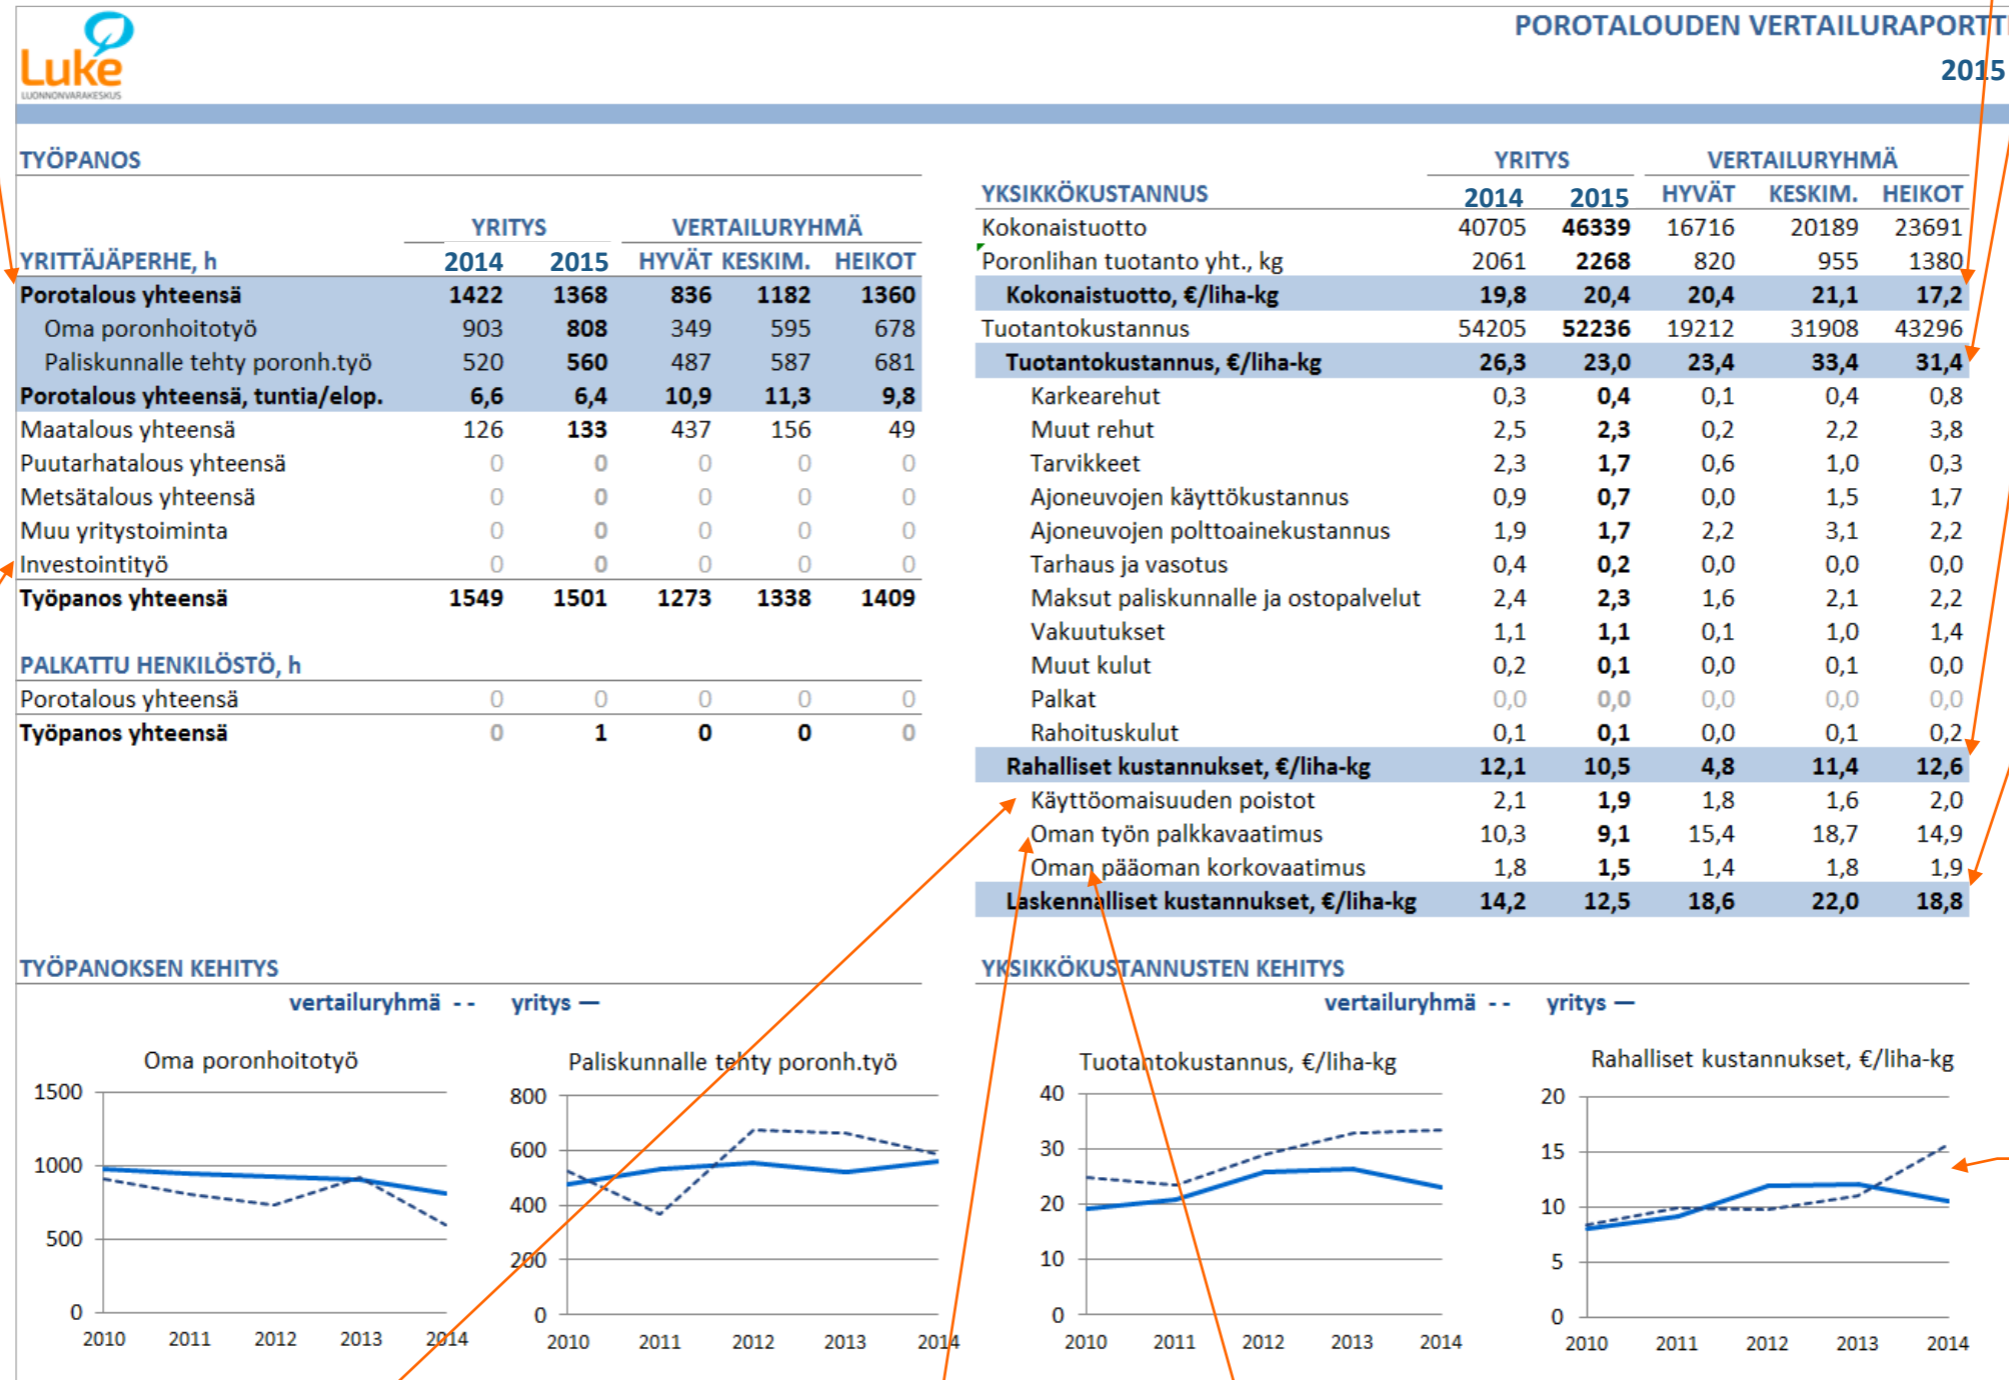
Luke
LUONNONVARAKESKUS

POROTALOUDEN VERTAILURAPORTTI
2015

TYÖPANOS

| YRITTÄJÄPERHE, h | YRITYS 2014 | YRITYS 2015 | VERTAILURYHMÄ HYVÄT | KESKIM. | HEIKOT |
|---|---|---|---|---|---|
| Porotalous yhteensä | 1422 | 1368 | 836 | 1182 | 1360 |
| Oma poronhoitotyö | 903 | 808 | 349 | 595 | 678 |
| Paliskunnalle tehty poronh.työ | 520 | 560 | 487 | 587 | 681 |
| Porotalous yhteensä, tuntia/elop. | 6,6 | 6,4 | 10,9 | 11,3 | 9,8 |
| Maatalous yhteensä | 126 | 133 | 437 | 156 | 49 |
| Puutarhatalous yhteensä | 0 | 0 | 0 | 0 | 0 |
| Metsätalous yhteensä | 0 | 0 | 0 | 0 | 0 |
| Muu yritystoiminta | 0 | 0 | 0 | 0 | 0 |
| Investointityö | 0 | 0 | 0 | 0 | 0 |
| Työpanos yhteensä | 1549 | 1501 | 1273 | 1338 | 1409 |

| PALKATTU HENKILÖSTÖ, h | | | | | |
|---|---|---|---|---|---|
| Porotalous yhteensä | 0 | 0 | 0 | 0 | 0 |
| Työpanos yhteensä | 0 | 1 | 0 | 0 | 0 |

| YKSIKKÖKUSTANNUS | YRITYS 2014 | YRITYS 2015 | VERTAILURYHMÄ HYVÄT | KESKIM. | HEIKOT |
|---|---|---|---|---|---|
| Kokonaistuotto | 40705 | 46339 | 16716 | 20189 | 23691 |
| Poronlihan tuotanto yht., kg | 2061 | 2268 | 820 | 955 | 1380 |
| Kokonaistuotto, €/liha-kg | 19,8 | 20,4 | 20,4 | 21,1 | 17,2 |
| Tuotantokustannus | 54205 | 52236 | 19212 | 31908 | 43296 |
| Tuotantokustannus, €/liha-kg | 26,3 | 23,0 | 23,4 | 33,4 | 31,4 |
| Karkearehut | 0,3 | 0,4 | 0,1 | 0,4 | 0,8 |
| Muut rehut | 2,5 | 2,3 | 0,2 | 2,2 | 3,8 |
| Tarvikkeet | 2,3 | 1,7 | 0,6 | 1,0 | 0,3 |
| Ajoneuvojen käyttökustannus | 0,9 | 0,7 | 0,0 | 1,5 | 1,7 |
| Ajoneuvojen polttoainekustannus | 1,9 | 1,7 | 2,2 | 3,1 | 2,2 |
| Tarhaus ja vasotus | 0,4 | 0,2 | 0,0 | 0,0 | 0,0 |
| Maksut paliskunnalle ja ostopalvelut | 2,4 | 2,3 | 1,6 | 2,1 | 2,2 |
| Vakuutukset | 1,1 | 1,1 | 0,1 | 1,0 | 1,4 |
| Muut kulut | 0,2 | 0,1 | 0,0 | 0,1 | 0,0 |
| Palkat | 0,0 | 0,0 | 0,0 | 0,0 | 0,0 |
| Rahoituskulut | 0,1 | 0,1 | 0,0 | 0,1 | 0,2 |
| Rahalliset kustannukset, €/liha-kg | 12,1 | 10,5 | 4,8 | 11,4 | 12,6 |
| Käyttöomaisuuden poistot | 2,1 | 1,9 | 1,8 | 1,6 | 2,0 |
| Oman työn palkkavaatimus | 10,3 | 9,1 | 15,4 | 18,7 | 14,9 |
| Oman pääoman korkovaatimus | 1,8 | 1,5 | 1,4 | 1,8 | 1,9 |
| Laskennalliset kustannukset, €/liha-kg | 14,2 | 12,5 | 18,6 | 22,0 | 18,8 |

TYÖPANOKSEN KEHITYS
vertailuryhmä - - yritys —

Oma poronhoitotyö
1500 1000 500 0
2010 2011 2012 2013 2014

Paliskunnalle tehty poronh.työ
800 600 400 200 0
2010 2011 2012 2013 2014

YKSIKKÖKUSTANNUSTEN KEHITYS
vertailuryhmä - - yritys —

Tuotantokustannus, €/liha-kg
40 30 20 10 0
2010 2011 2012 2013 2014

Rahalliset kustannukset, €/liha-kg
20 15 10 5 0
2010 2011 2012 2013 2014